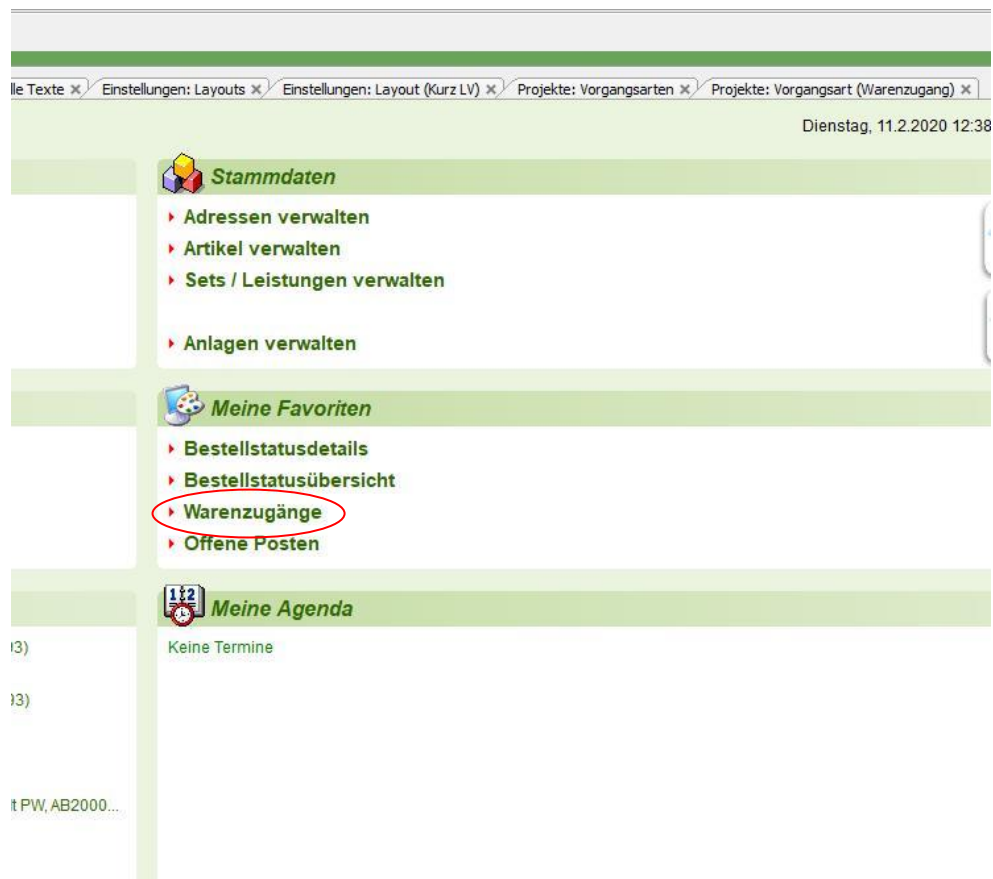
lle Texte × Einstellungen: Layouts × Einstellungen: Layout (Kurz LV) × Projekte: Vorgangsarten × Projekte: Vorgangsart (Warenzugang) ×

Dienstag, 11.2.2020 12:38

Stammdaten

Adressen verwalten
Artikel verwalten
Sets / Leistungen verwalten

Anlagen verwalten

Meine Favoriten

Bestellstatusdetails
Bestellstatusübersicht
Warenzugänge
Offene Posten

1 2

Meine Agenda

Keine Termine

3)

3)

t PW, AB2000...